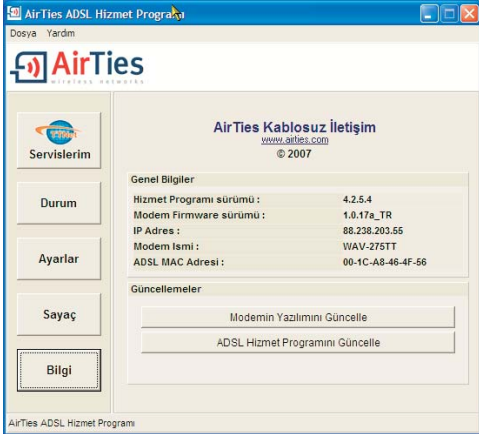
AirTies ADSL Hizmet Programı

Dosya Yardım

AirTies
wireless networks

Servislerim

Durum

Ayarlar

Sayaç

Bilgi

AirTies Kablosuz İletişim
www.airties.com
© 2007

Genel Bilgiler

| | |
|---|---|
| Hizmet Programı sürümü : | 4.2.5.4 |
| Modem Firmware sürümü : | 1.0.17a_TR |
| IP Adres : | 88.238.203.55 |
| Modem Ismi : | WAV-275TT |
| ADSL MAC Adresi : | 00-1C-A8-46-4F-56 |

Güncellemeler

Modemin Yazılımını Güncelle

ADSL Hizmet Programını Güncelle

AirTies ADSL Hizmet Programı